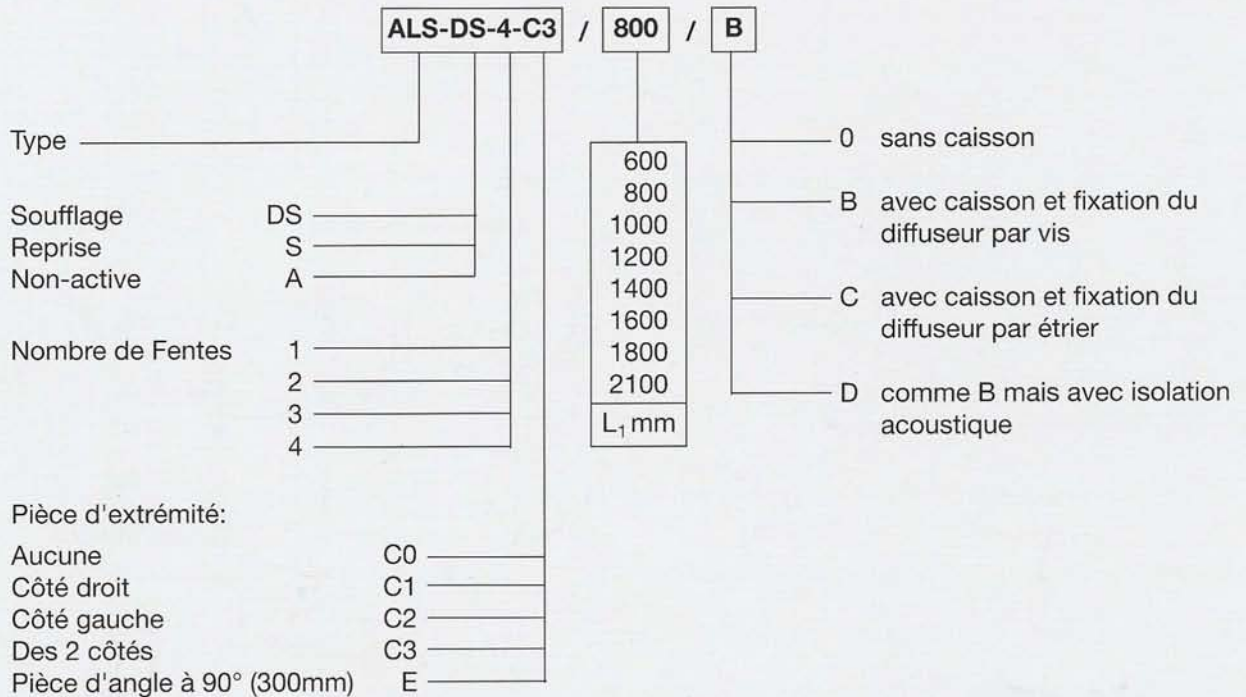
ALS-DS-4-C3 / 800 / B

Type

Soufflage DS
Reprise S
Non-active A

Nombre de Fentes 1
2
3
4

Pièce d'extrémité:
Aucune C0
Côté droit C1
Côté gauche C2
Des 2 côtés C3
Pièce d'angle à 90° (300mm) E

600
800
1000
1200
1400
1600
1800
2100
$L_1$ mm

0 sans caisson

B avec caisson et fixation du diffuseur par vis

C avec caisson et fixation du diffuseur par étrier

D comme B mais avec isolation acoustique